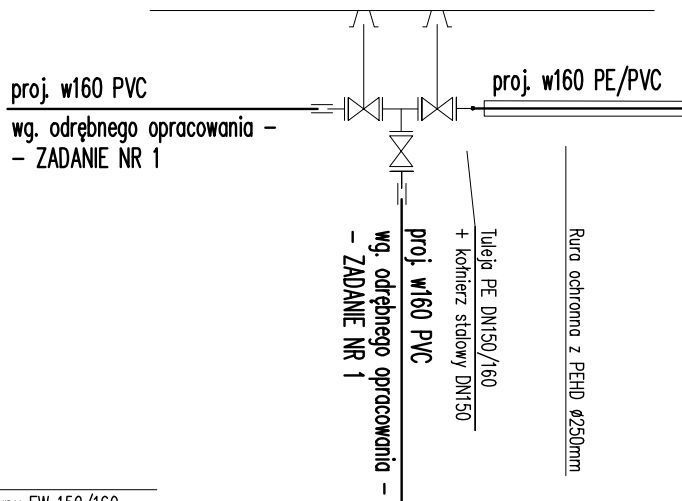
proj. w160 PVC
wg. odrębnego opracowania –
– ZADANIE NR 1

proj. w160 PE/PVC

proj. w160 PVC
wg. odrębnego opracowania –
– ZADANIE NR 1

Tuleja PE DN150/160
+ kołnierz stalowy DN150

Rura ochronna z PEHD Ø250mm

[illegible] EW 150/160